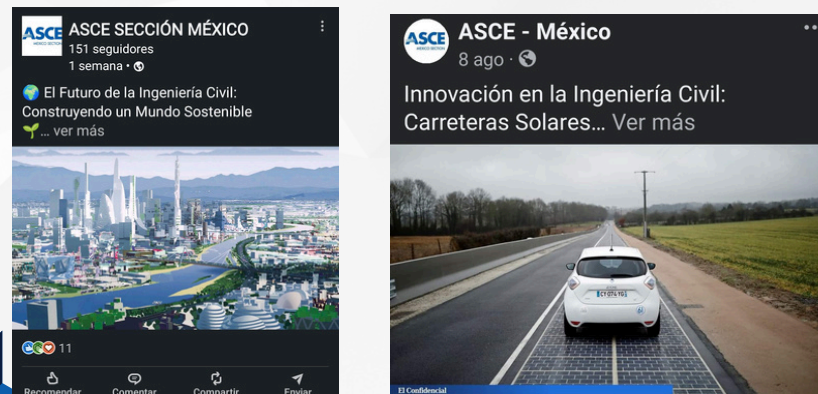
ASCE
MÉXICO SECTION
ASCE SECCIÓN MÉXICO
151 seguidores
1 semana •

🌍 El Futuro de la Ingeniería Civil: Construyendo un Mundo Sostenible 🌱... ver más

11

Recomendar
Comentar
Compartir
Enviar

ASCE
MÉXICO SECTION
ASCE - México
8 ago •

Innovación en la Ingeniería Civil: Carreteras Solares... Ver más

El Confidencial